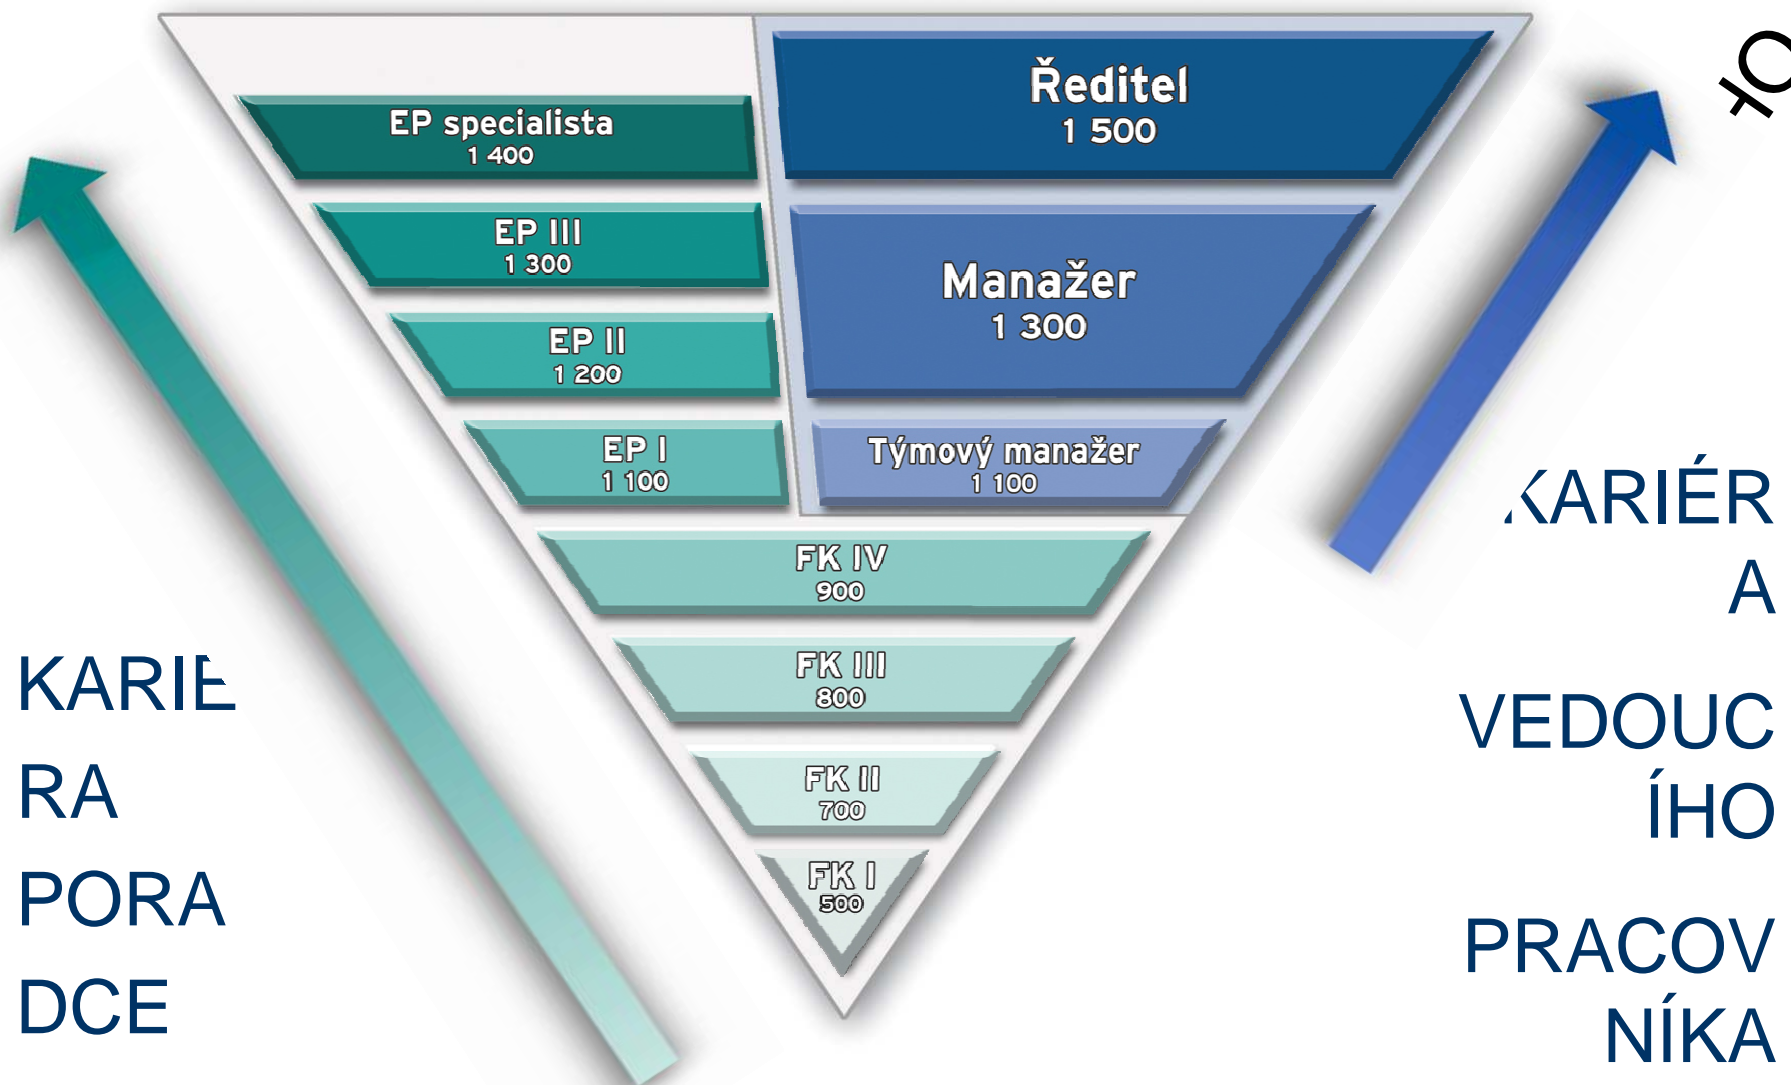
EP specialista
1 400

EP III
1 300

EP II
1 200

EP I
1 100

Ředitel
1 500

Manažer
1 300

Týmový manažer
1 100

FK IV
900

FK III
800

FK II
700

FK I
500

KARIE
RA
PORA
DCE

KARIÉR
A
VEDOUC
ÍHO
PRACOV
NÍKA